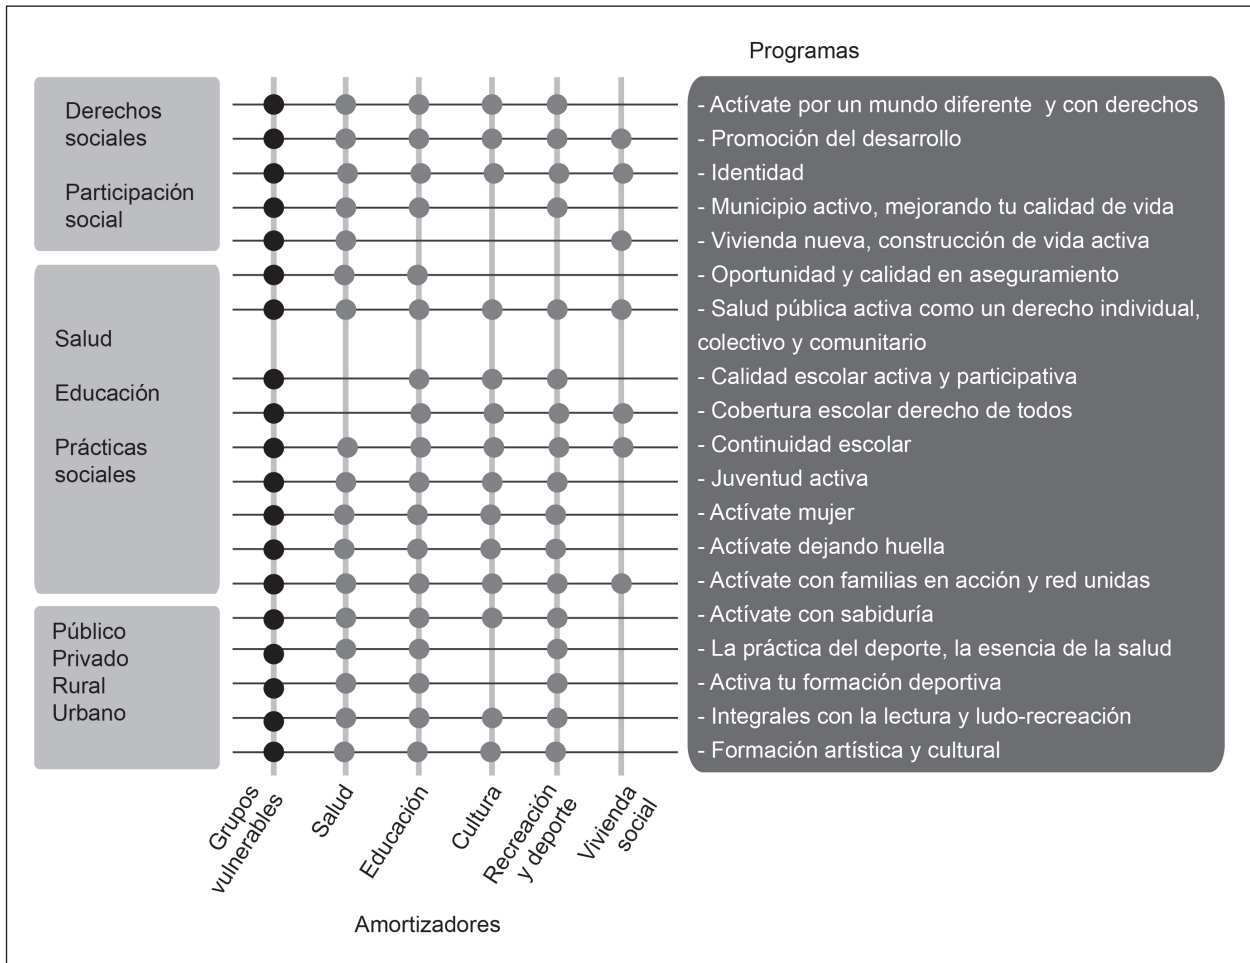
Programas

Derechos sociales

Participación social

Salud

Educación

Prácticas sociales

Público
Privado
Rural
Urbano

- Actívate por un mundo diferente y con derechos
- Promoción del desarrollo
- Identidad
- Municipio activo, mejorando tu calidad de vida
- Vivienda nueva, construcción de vida activa
- Oportunidad y calidad en aseguramiento
- Salud pública activa como un derecho individual, colectivo y comunitario
- Calidad escolar activa y participativa
- Cobertura escolar derecho de todos
- Continuidad escolar
- Juventud activa
- Actívate mujer
- Actívate dejando huella
- Actívate con familias en acción y red unidas
- Actívate con sabiduría
- La práctica del deporte, la esencia de la salud
- Activa tu formación deportiva
- Integrales con la lectura y ludo-recreación
- Formación artística y cultural

Grupos vulnerables

Salud

Educación

Cultura

Recreación y deporte

Vivienda social

Amortizadores